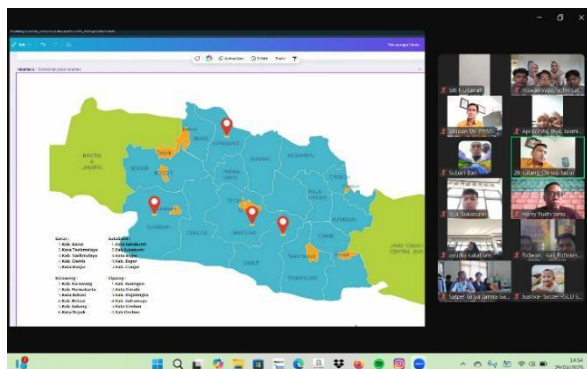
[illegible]

BANTEN & JAKARTA

BEKASI

KARAWANG

SUBANG

INDRAMAYU

BOGOR

PURWAKARTA

CIANJUR

SUKABUMI

BANDUNG

GARUT

SUMEDANG

MAJALENGKA

CIREBON

KUNINGAN

TASIKMALAYA

CIAMIS

PANGANDARAN

JAWA TENGAH CENTRAL JAVA

Garut:
1. Kab. Garut
2. Kota Tasikmalaya
3. Kab. Tasikmalaya
4. Kab. Ciamis
5. Kota Banjar

Sukabumi:
1. Kota Sukabumi
2. Kab. Sukabumi
3. Kota Bogor
4. Kab. Bogor
5. Kab. Cianjur

Karawang:
1. Kab. Karawang
2. Kab. Purwakarta
3. Kota Bekasi
4. Kab. Bekasi
5. Kab. Subang
6. Kota Depok

Cirebon:
1. Kab. Kuningan
2. Kab. Cirebon
3. Kab. Majalengka
4. Kab. Indramayu
5. Kota Cirebon
6. Kab. Cirebon

Siti Nurjanah

Wulan...

Agus...

Suberi Dian

Tirta Sukirman

Ferry Yudhi...

Ayu Nurjanah

Ridwan...

Saiful Fahmi...

Nanda...

14:54
24/06/2025